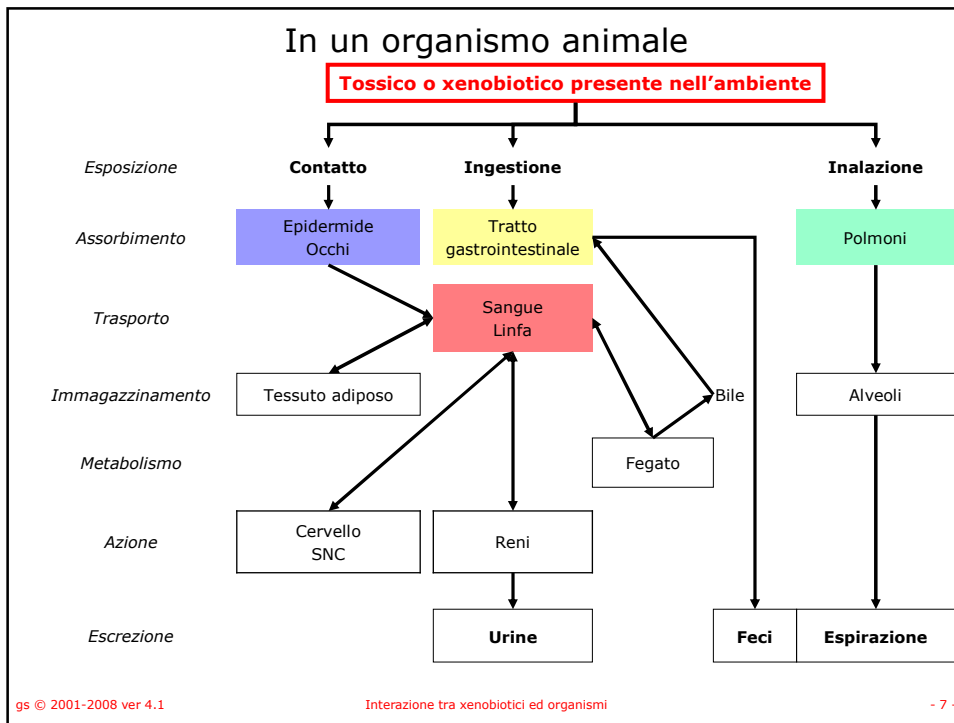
In un organismo animale

Tossico o xenobiotico presente nell'ambiente

Esposizione
Contatto
Ingestione
Inalazione

Assorbimento
Epidermide
Occhi
Tratto gastrointestinale
Polmoni

Trasporto
Sangue
Linfa

Immagazzinamento
Tessuto adiposo
Bile
Alveoli

Metabolismo
Fegato

Azione
Cervello
SNC
Reni

Escrezione
Urine
Feci
Espirazione

gs © 2001-2008 ver 4.1
Interazione tra xenobiotici ed organismi
- 7 -